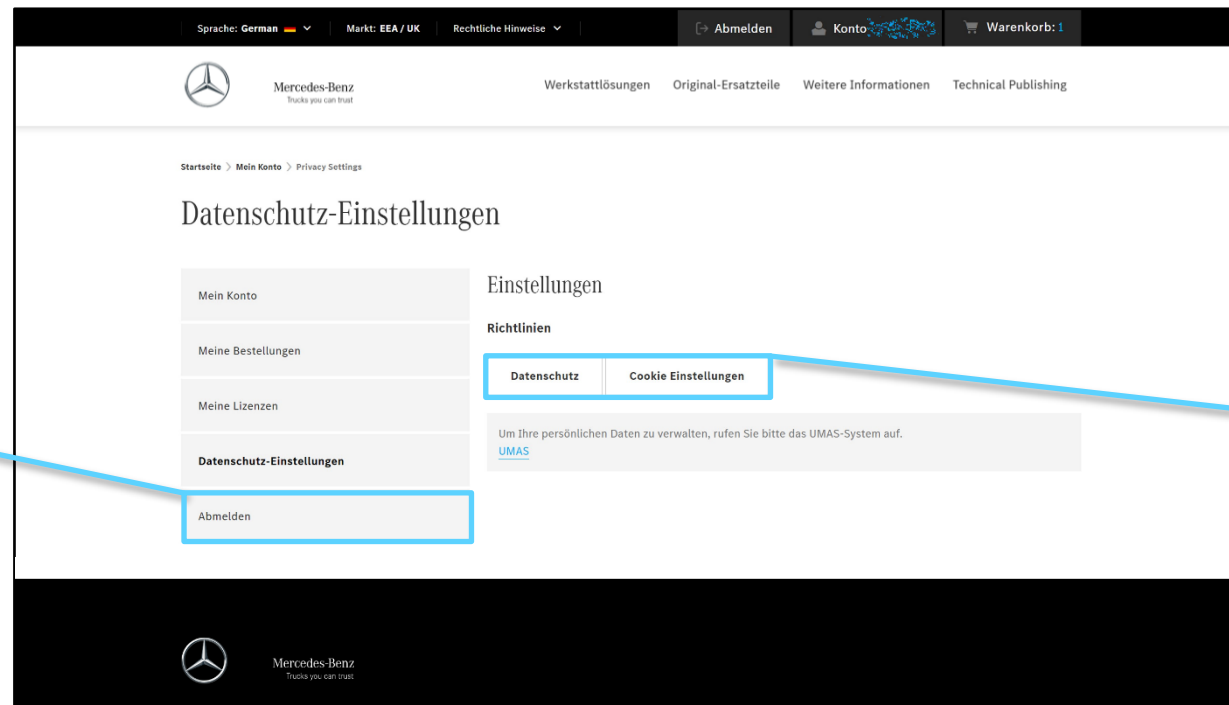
Sprache: German | Markt: EEA / UK | Rechtliche Hinweise | Abmelden | Konto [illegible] | Warenkorb: 1

Mercedes-Benz
Trucks you can trust

Werkstattlösungen Original-Ersatzteile Weitere Informationen Technical Publishing

Startseite > Mein Konto > Privacy Settings

Datenschutz-Einstellungen

Mein Konto
Meine Bestellungen
Meine Lizenzen
Datenschutz-Einstellungen
Abmelden

Einstellungen

Richtlinien

Datenschutz | Cookie Einstellungen

Um Ihre persönlichen Daten zu verwalten, rufen Sie bitte das UMAS-System auf.
UMAS

Mercedes-Benz
Trucks you can trust